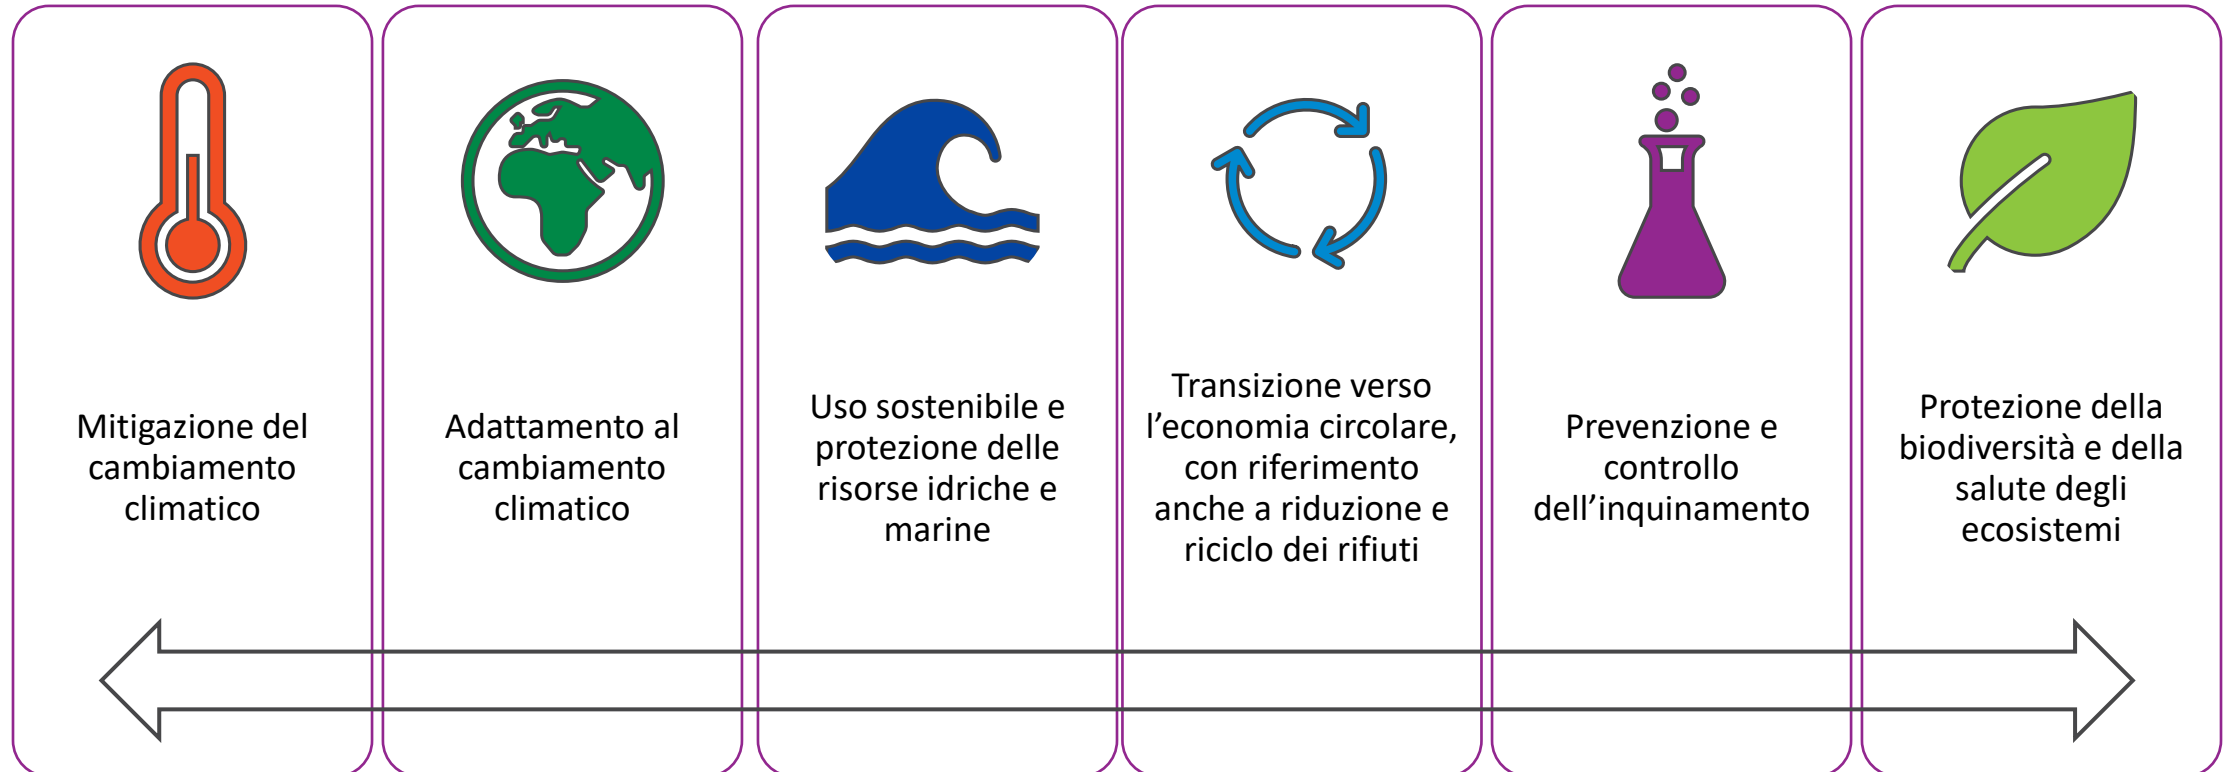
Mitigazione del cambiamento climatico

Adattamento al cambiamento climatico

Uso sostenibile e protezione delle risorse idriche e marine

Transizione verso l’economia circolare, con riferimento anche a riduzione e riciclo dei rifiuti

Prevenzione e controllo dell’inquinamento

Protezione della biodiversità e della salute degli ecosistemi